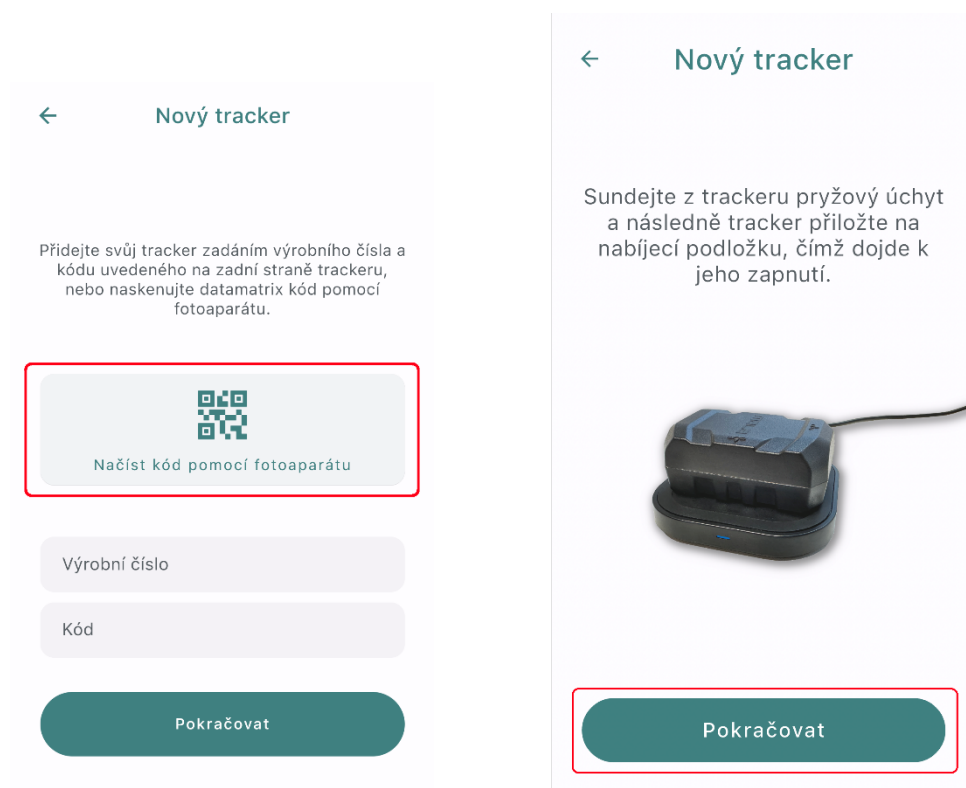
←

Nový tracker

Přidejte svůj tracker zadáním výrobního čísla a kódu uvedeného na zadní straně trackeru, nebo naskenujte datamatrix kód pomocí fotoaparátu.

Načíst kód pomocí fotoaparátu

Výrobní číslo

Kód

Pokračovat

←

Nový tracker

Sundejte z trackeru pryžový úchyt a následně tracker přiložte na nabíjecí podložku, čímž dojde k jeho zapnutí.

Pokračovat